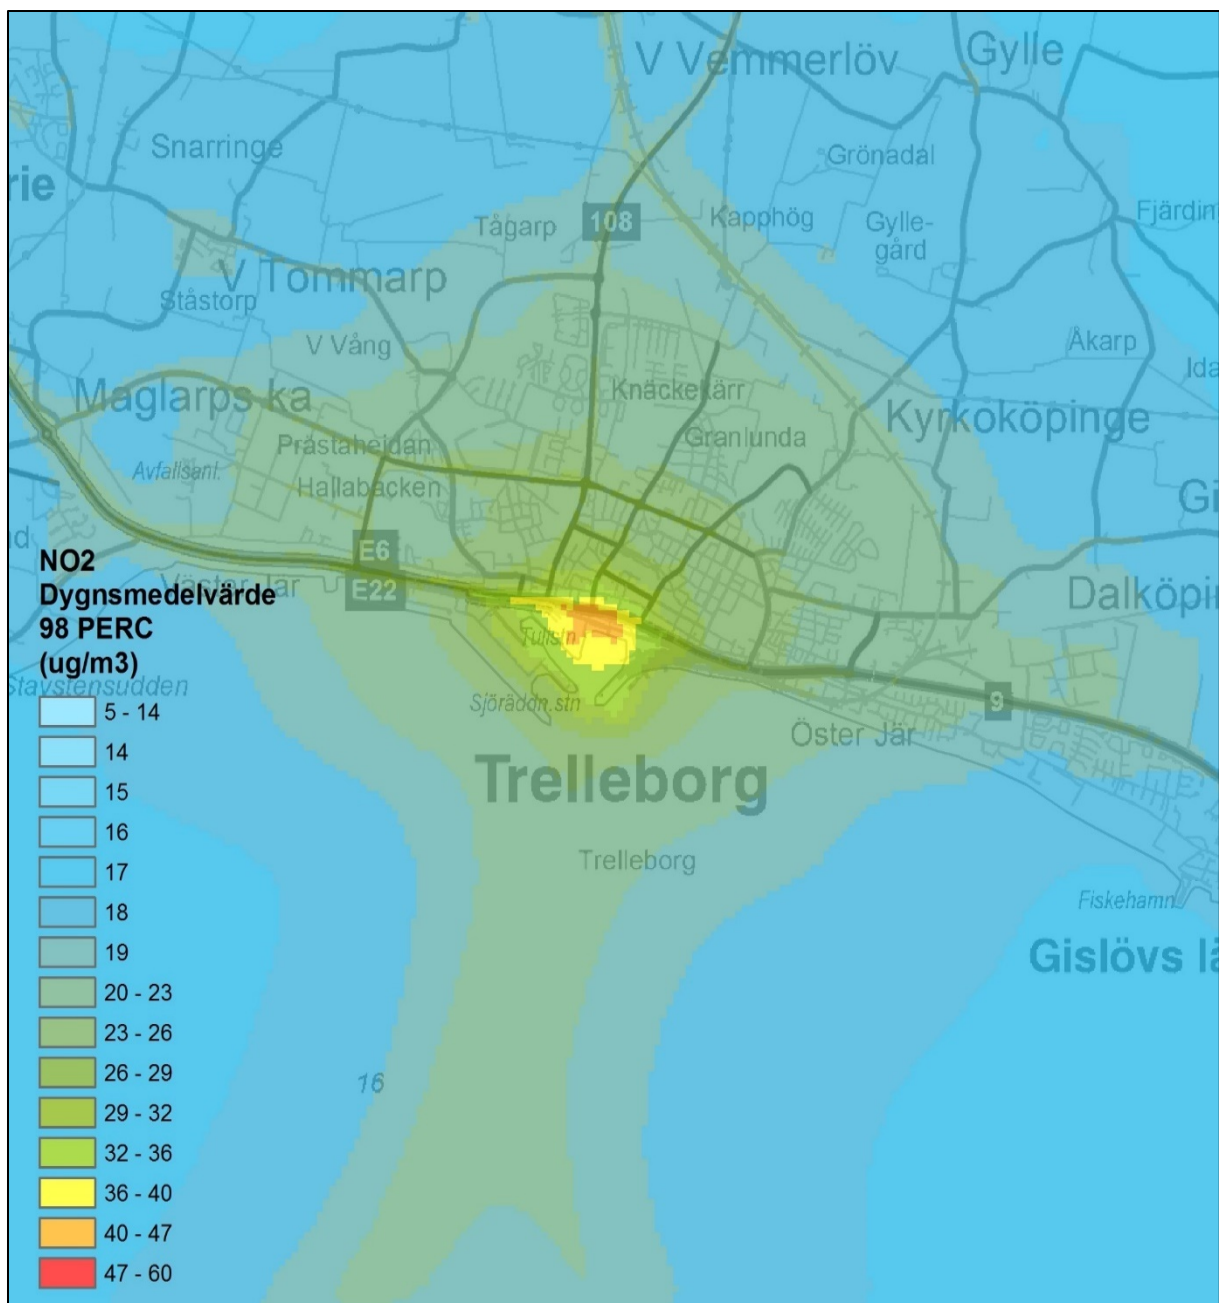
V Vemmerlöv
Gylle
Snarringe
rie
Grönadal
Tågarp
108
Kapphög
Gyllegård
Fjärdin
V Tommarp
Ståstorp
V Vång
Åkarp
Ida
Maglarps ka
Knäckekärr
Kyrkoköpinge
Prästaheidan
Granlunda
Avfallsanl.
Hallabacken
Gi
d
E6
E22
Västra Jär
Dalköpi
NO2
Dygnsmedelvärde
98 PERC
(ug/m3)
Stavstensudden
Tullsn
Sjöräddn.stn
9
Öster Jär
Trelleborg
Trelleborg
Fiskehamn
Gislövs lä
16

5 - 14
14
15
16
17
18
19
20 - 23
23 - 26
26 - 29
29 - 32
32 - 36
36 - 40
40 - 47
47 - 60